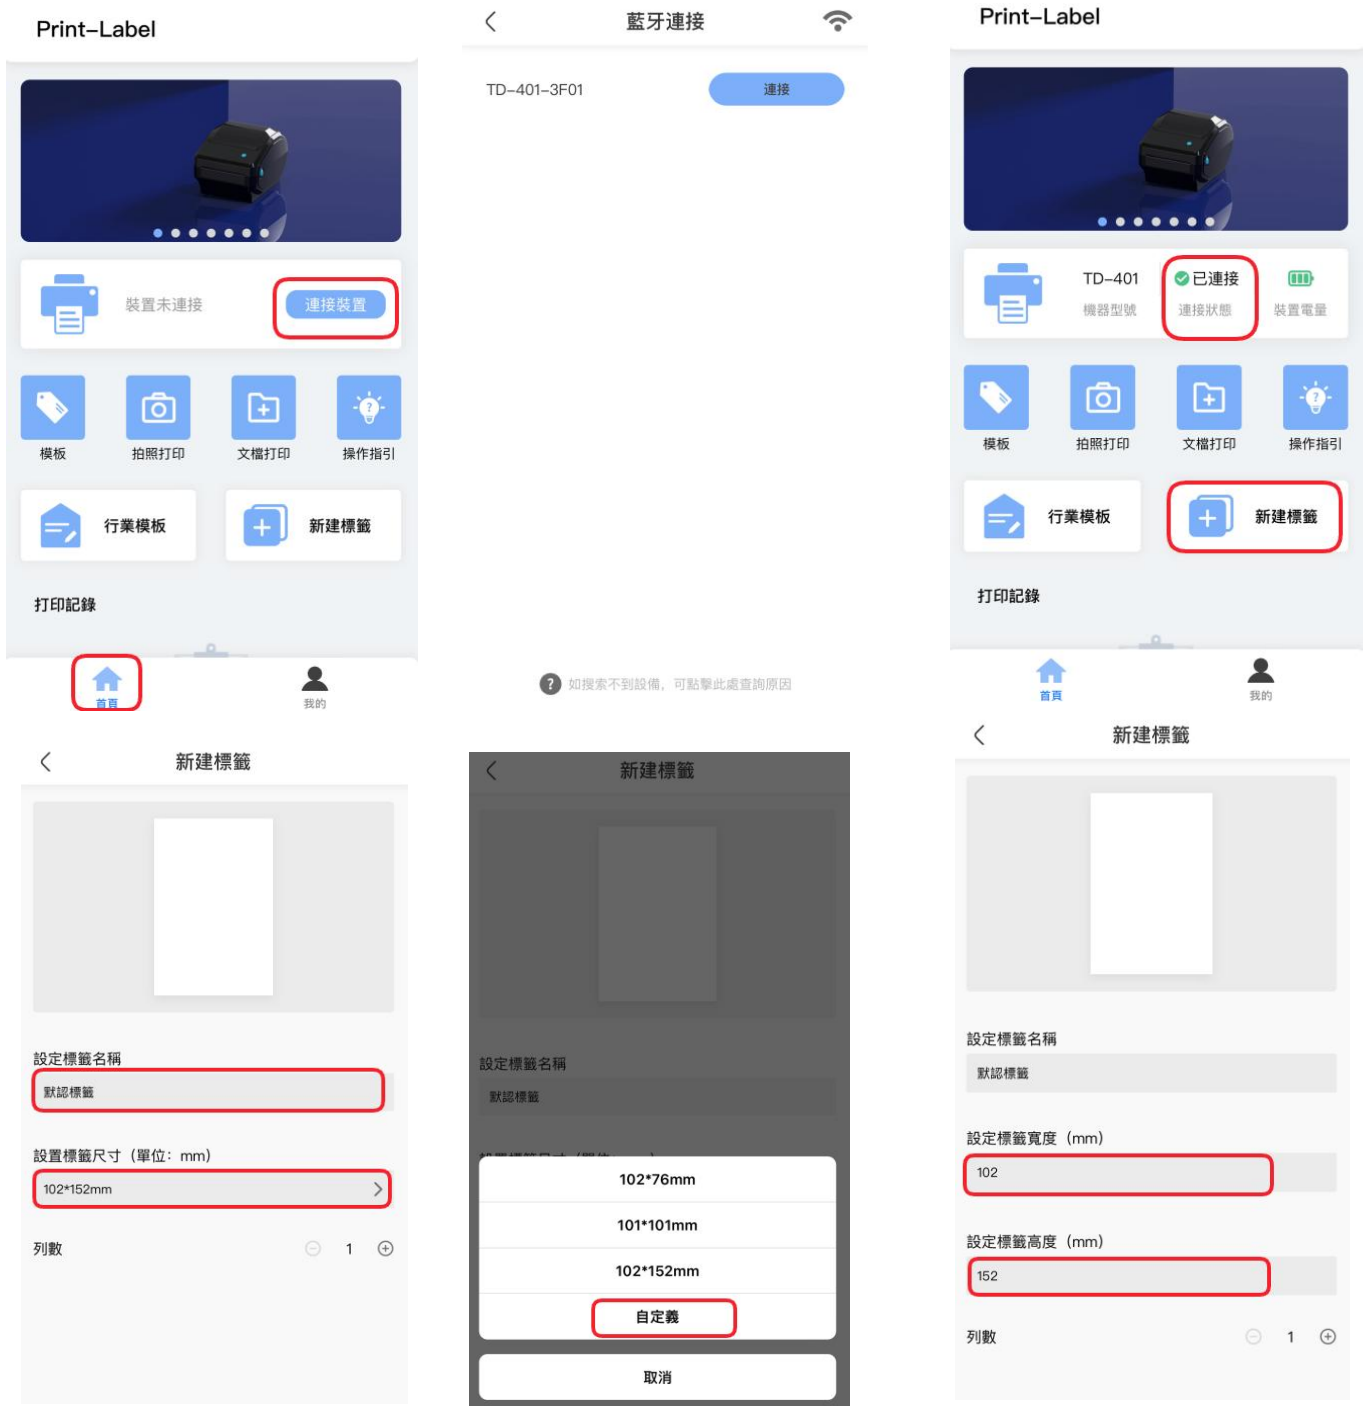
Print-Label

裝置未連接 連接裝置

模板 拍照打印 文檔打印 操作指引

行業模板 新建標籤

打印記錄

首頁 我的

藍牙連接

TD-401-3F01 連接

如搜索不到設備，可點擊此處查詢原因

Print-Label

TD-401 機器型號 已連接 連接狀態 裝置電量

模板 拍照打印 文檔打印 操作指引

行業模板 新建標籤

打印記錄

首頁 我的

新建標籤

設定標籤名稱

默認標籤

設置標籤尺寸（單位：mm）

102*152mm

列數 1

新建標籤

設定標籤名稱

默認標籤

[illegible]

102*76mm

101*101mm

102*152mm

自定義

取消

新建標籤

設定標籤名稱

默認標籤

設定標籤寬度（mm）

102

設定標籤高度（mm）

152

列數 1